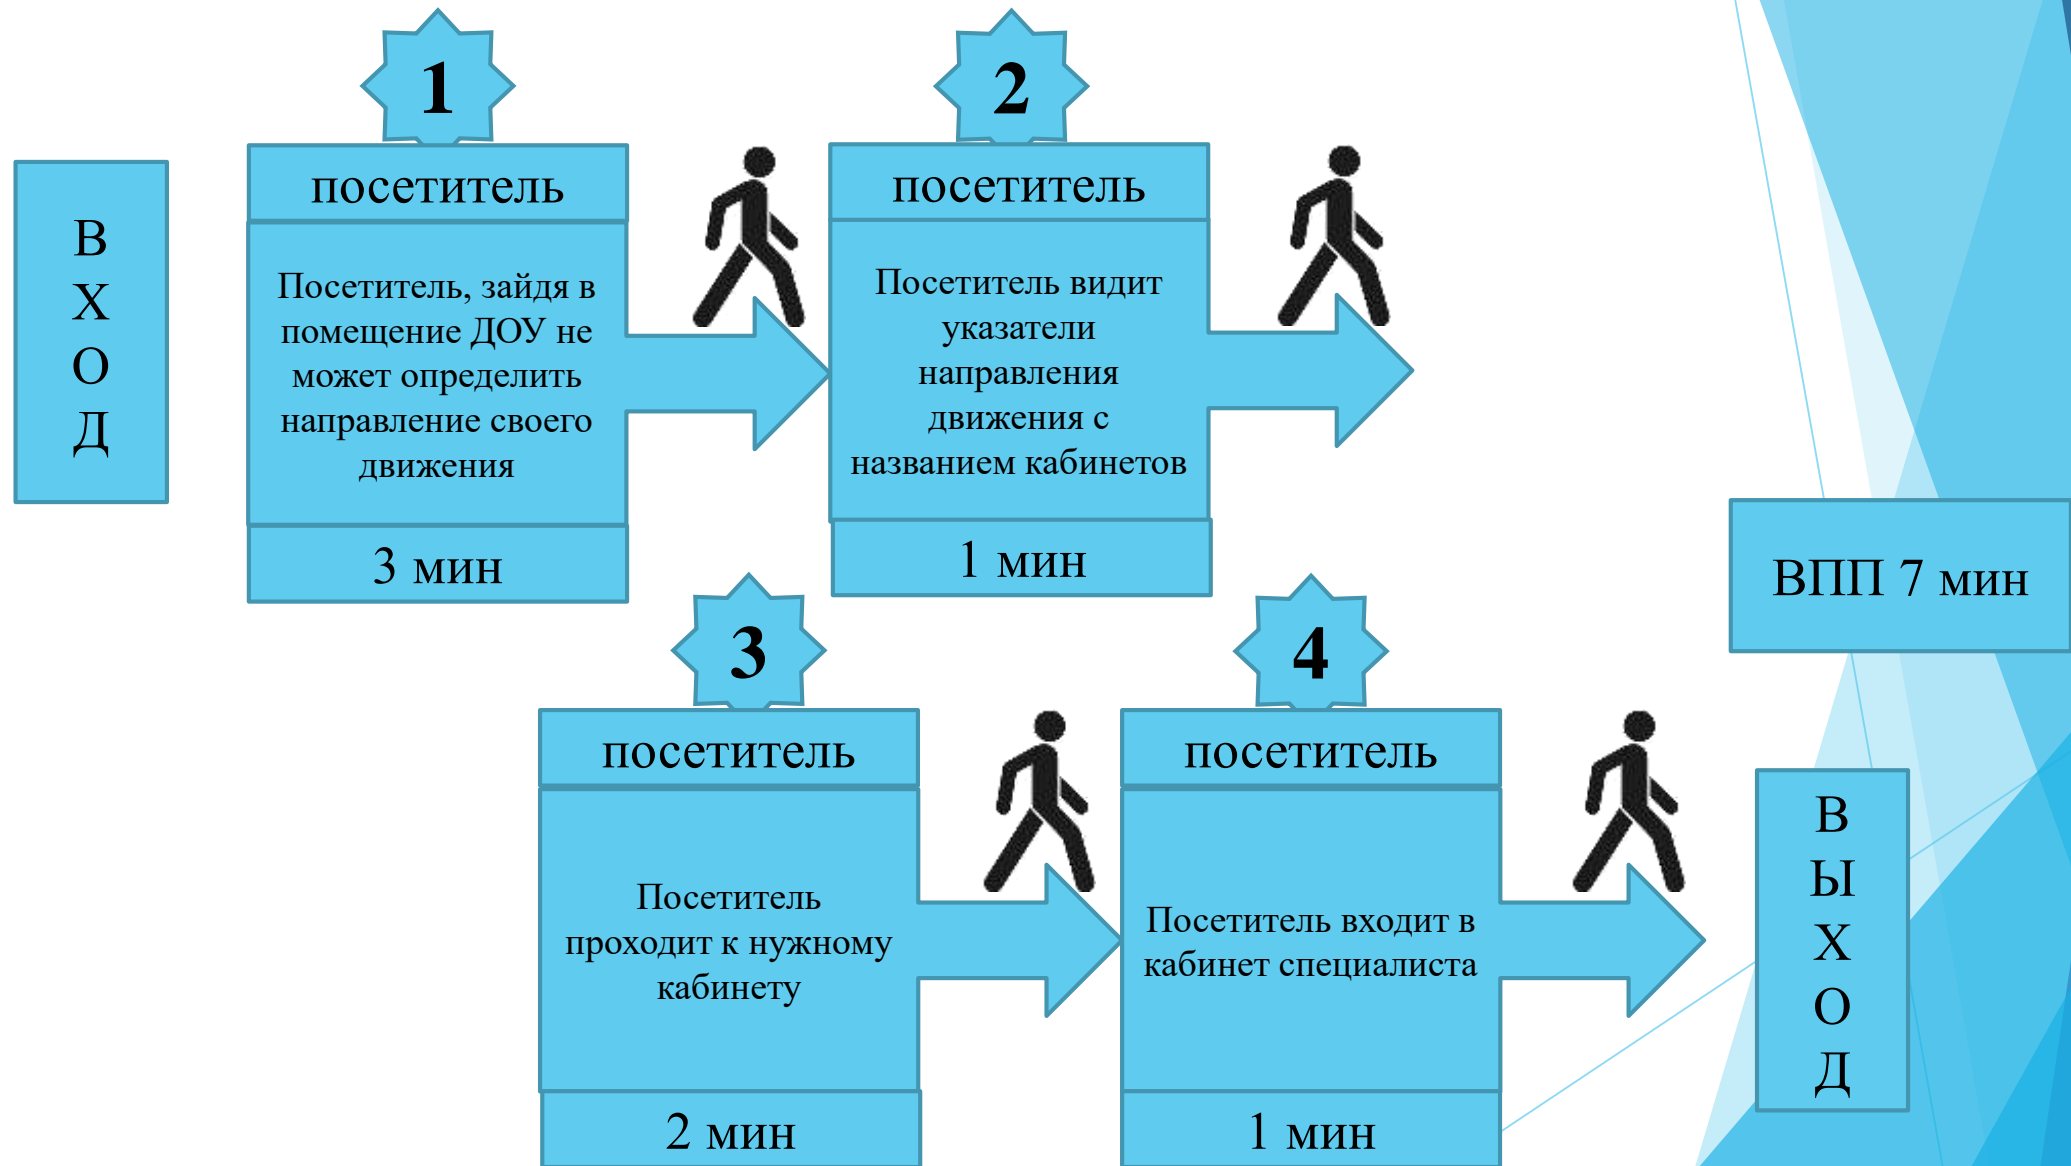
В
Х
О
Д

1

посетитель

Посетитель, зайдя в помещение ДОУ не может определить направление своего движения

3 мин

2

посетитель

Посетитель видит указатели направления движения с названием кабинетов

1 мин

ВПП 7 мин

3

посетитель

Посетитель проходит к нужному кабинету

2 мин

4

посетитель

Посетитель входит в кабинет специалиста

1 мин

В
Ы
Х
О
Д